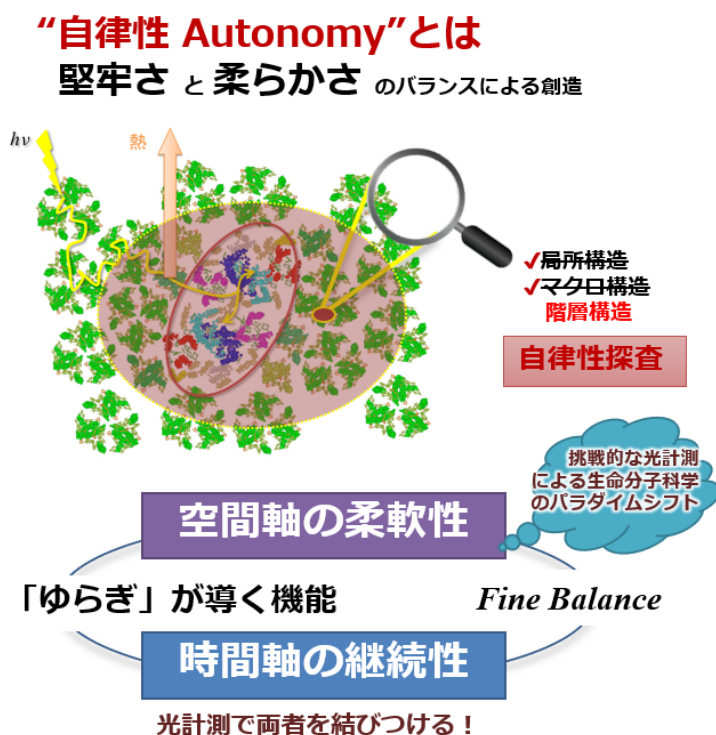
“自律性 Autonomy”とは
堅牢さ と 柔らかさ のバランスによる創造

$h\nu$

熱

✔局所構造
✔マクロ構造
階層構造

自律性探査

挑戦的な光計測による生命分子科学のパラダイムシフト

空間軸の柔軟性

「ゆらぎ」が導く機能

Fine Balance

時間軸の継続性

光計測で両者を結びつける！